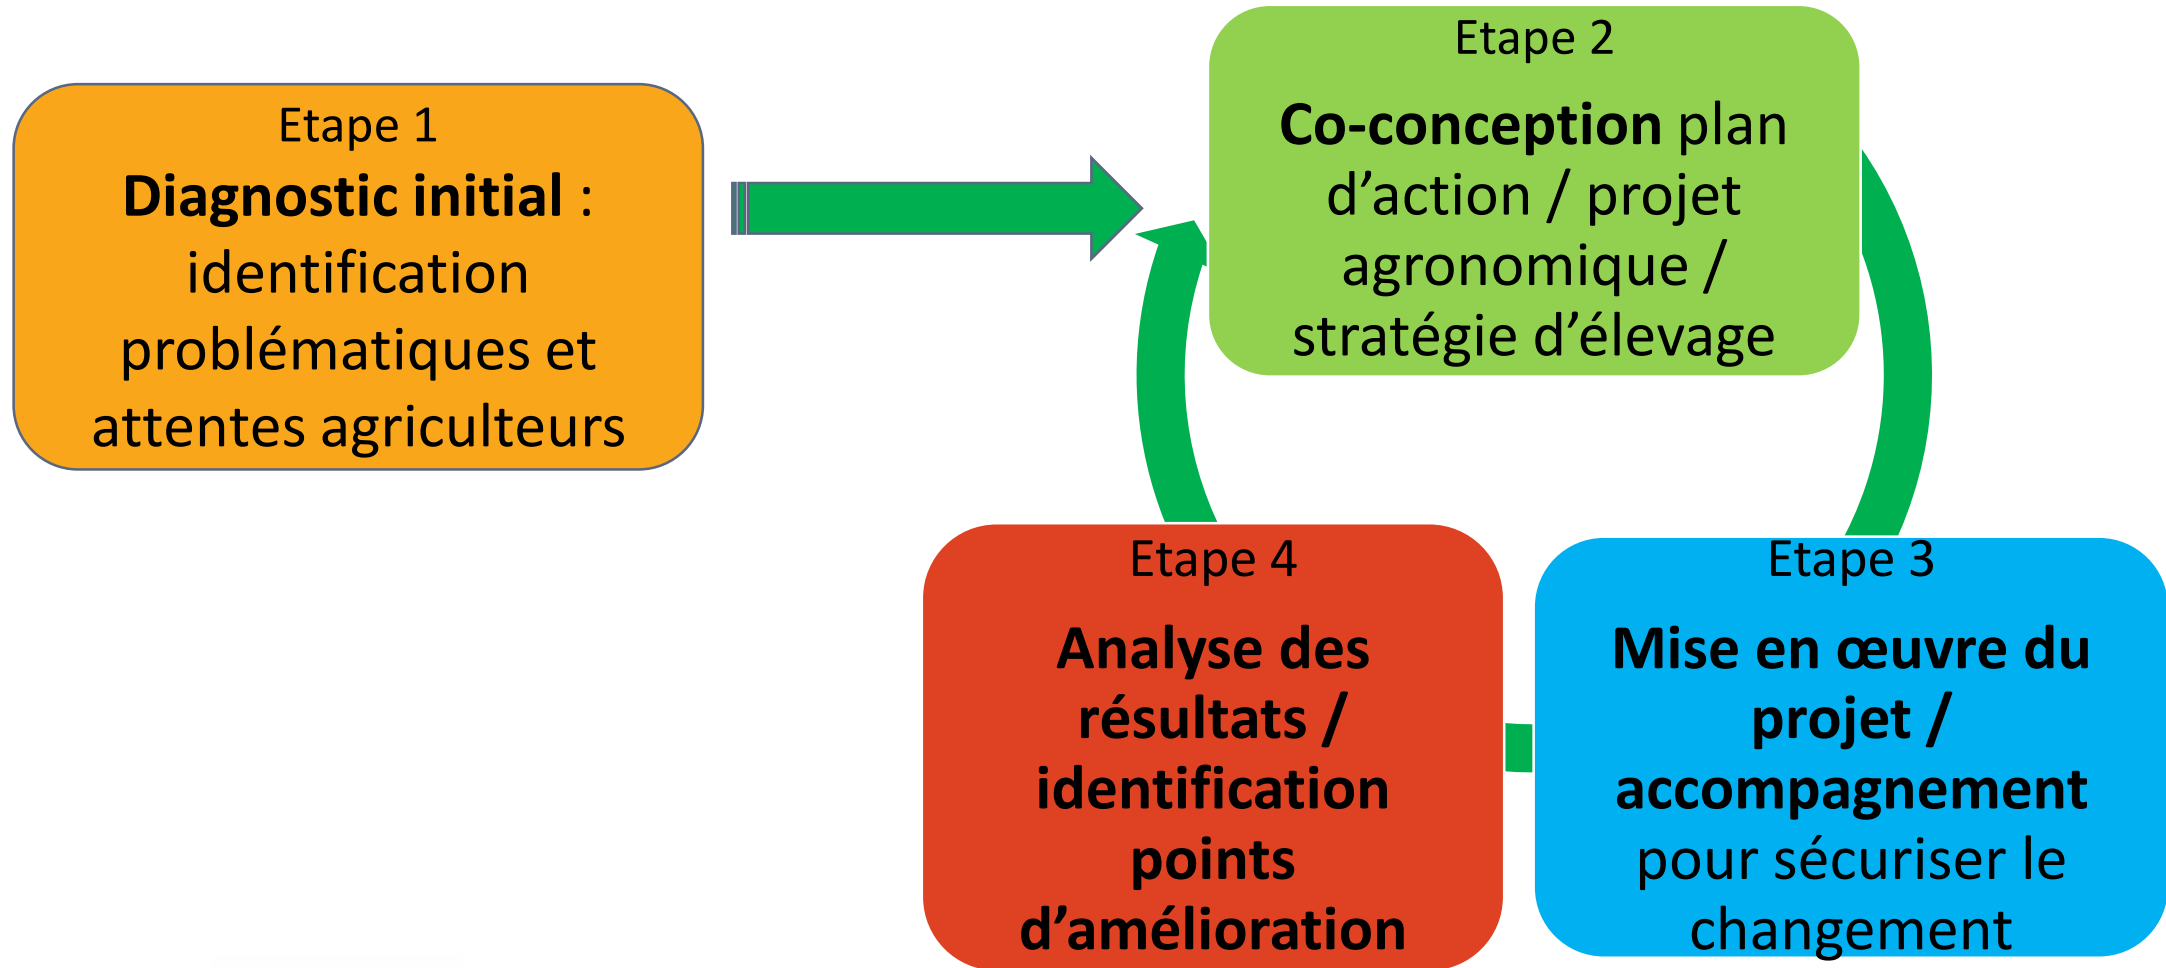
Etape 1
**Diagnostic initial** : identification problématiques et attentes agriculteurs

Etape 2
**Co-conception** plan d'action / projet agronomique / stratégie d'élevage

Etape 3
**Mise en œuvre du projet / accompagnement** pour sécuriser le changement

Etape 4
**Analyse des résultats / identification points d'amélioration**